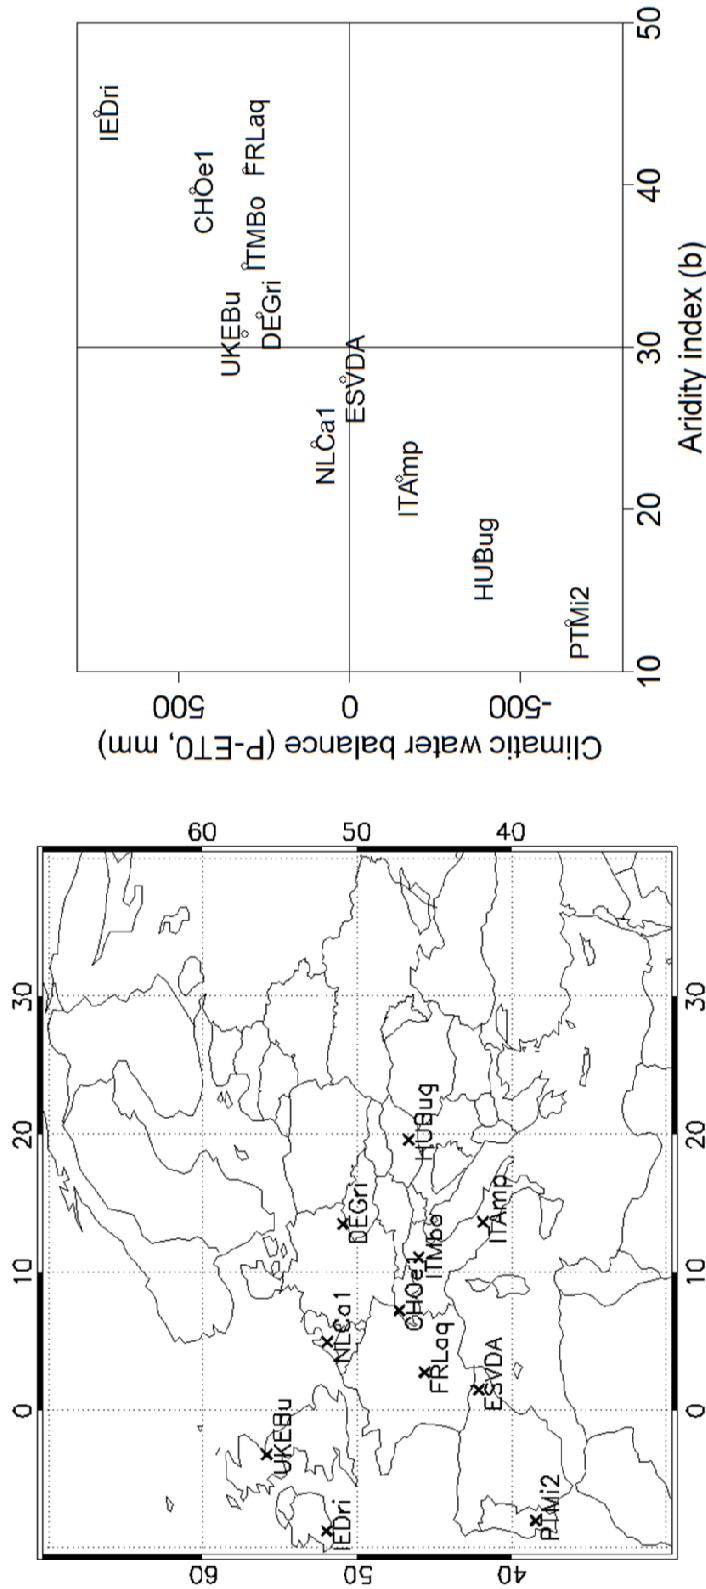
Climatic water balance (P-ET0, mm)
500
0
-500
10
20
30
40
50
Aridity index (b)
IEDri
CHOe1
FRLaq
ITMBo
UKEBu
DEGri
ESVDA
NLCa1
ITAmp
HUBug
PTMi2

60
50
40
0
10
20
30
IEDri
UKEBu
NLCa1
DEGri
CHOe1
ITMBo
FRLaq
ESVDA
HUBug
ITAmp
PTMi2